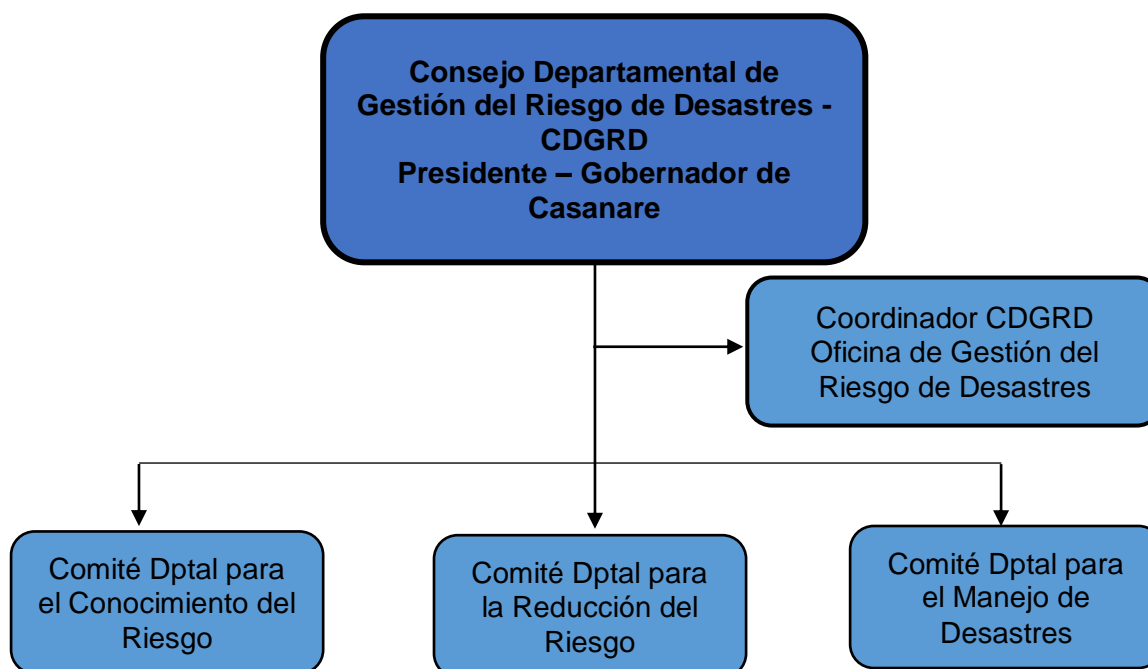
Consejo Departamental de Gestión del Riesgo de Desastres - CDGRD
Presidente – Gobernador de Casanare

Coordinador CDGRD
Oficina de Gestión del Riesgo de Desastres

Comité Dptal para el Conocimiento del Riesgo

Comité Dptal para la Reducción del Riesgo

Comité Dptal para el Manejo de Desastres